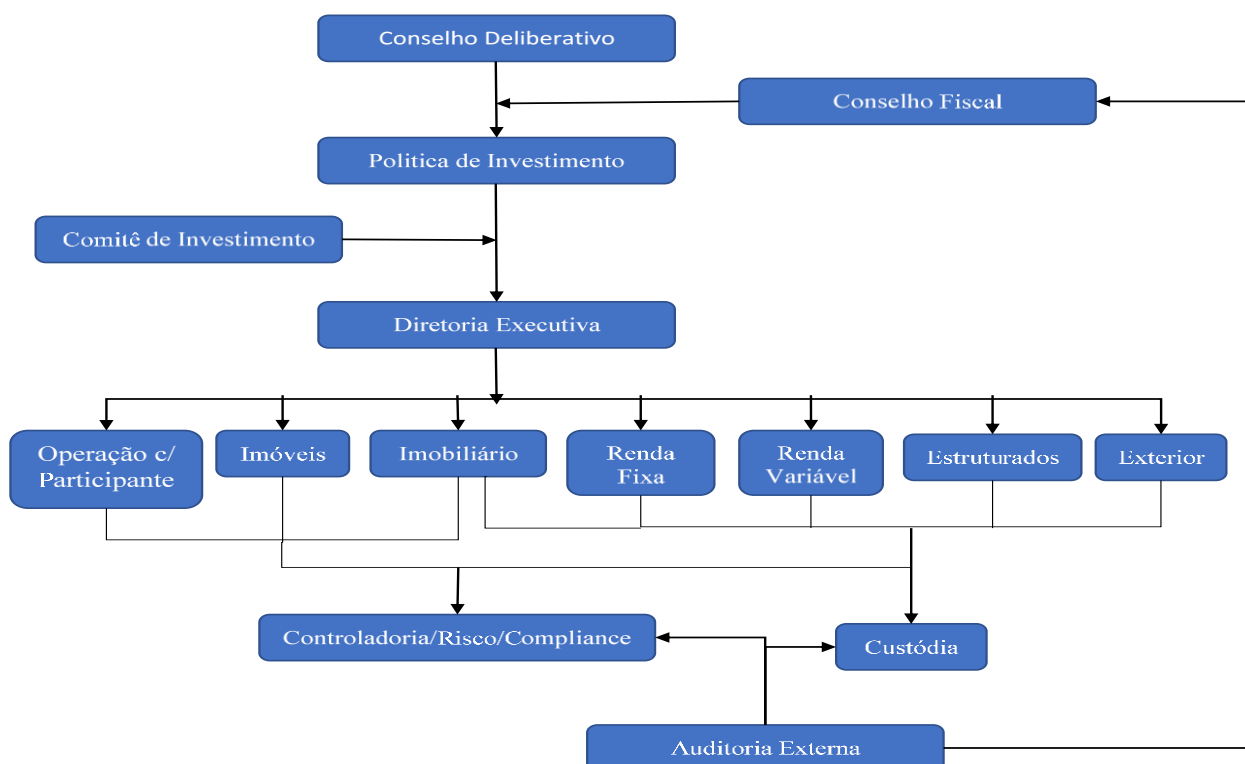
Conselho Deliberativo

Conselho Fiscal

Politica de Investimento

Comitê de Investimento

Diretoria Executiva

Operação c/ Participante

Imóveis

Imobiliário

Renda Fixa

Renda Variável

Estruturados

Exterior

Controladoria/Risco/Compliance

Custódia

Auditoria Externa